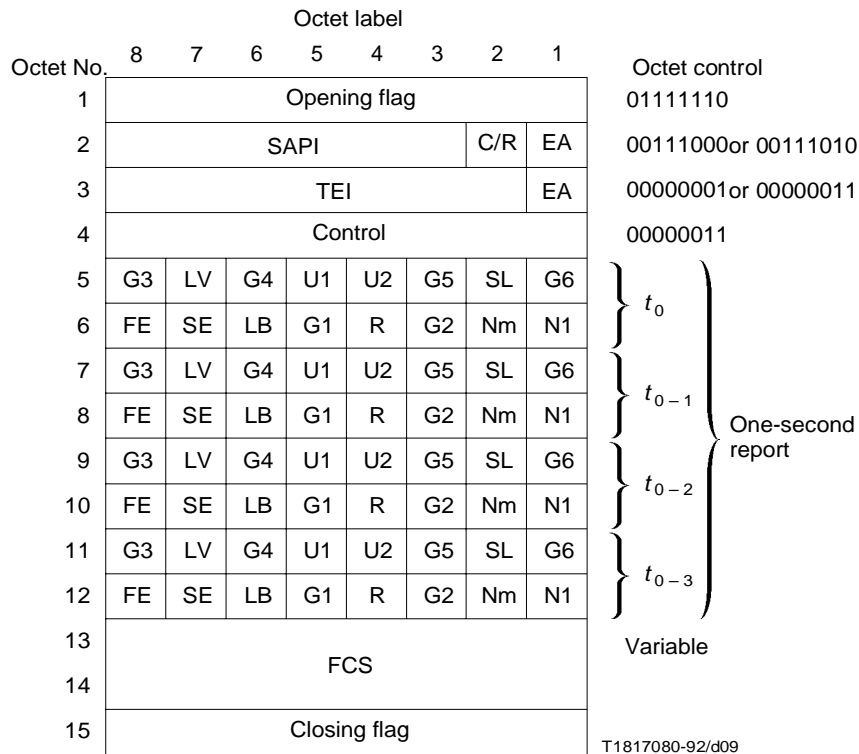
Octet label

| Octet No. | 8 | 7 | 6 | 5 | 4 | 3 | 2 | 1 | Octet control |
|---|---|---|---|---|---|---|---|---|---|
| 1 | Opening flag | | | | | | | | 01111110 |
| 2 | SAPI | | | | | | C/R | EA | 00111000or 00111010 |
| 3 | TEI | | | | | | | EA | 00000001or 00000011 |
| 4 | Control | | | | | | | | 00000011 |
| 5 | G3 | LV | G4 | U1 | U2 | G5 | SL | G6 | $t_0$ |
| 6 | FE | SE | LB | G1 | R | G2 | Nm | N1 | |
| 7 | G3 | LV | G4 | U1 | U2 | G5 | SL | G6 | $t_{0-1}$ |
| 8 | FE | SE | LB | G1 | R | G2 | Nm | N1 | |
| 9 | G3 | LV | G4 | U1 | U2 | G5 | SL | G6 | $t_{0-2}$ |
| 10 | FE | SE | LB | G1 | R | G2 | Nm | N1 | |
| 11 | G3 | LV | G4 | U1 | U2 | G5 | SL | G6 | $t_{0-3}$ |
| 12 | FE | SE | LB | G1 | R | G2 | Nm | N1 | |
| 13 | FCS | | | | | | | | Variable |
| 14 | | | | | | | | | |
| 15 | Closing flag | | | | | | | | |

One-second report

T1817080-92/d09